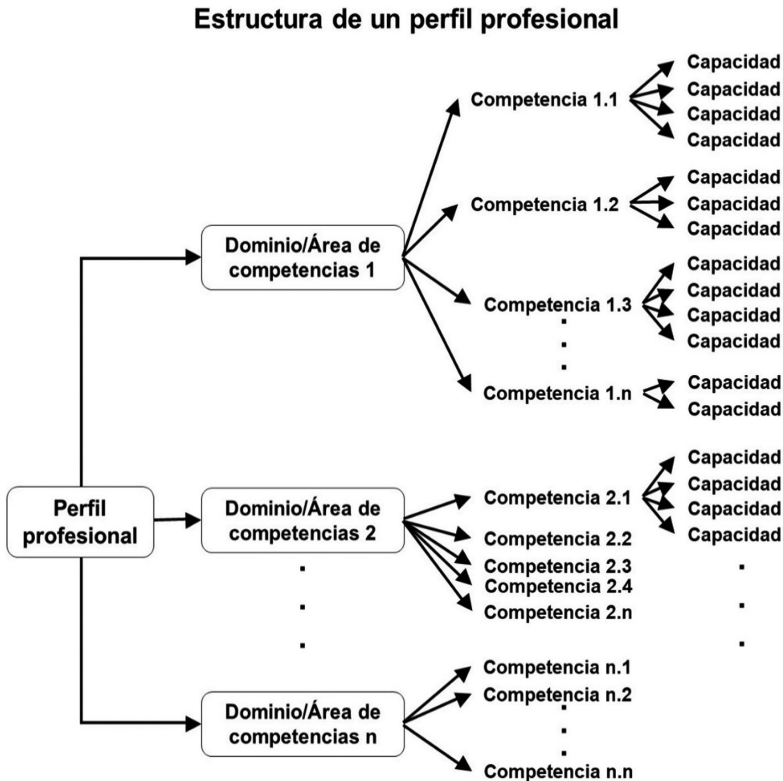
Estructura de un perfil profesional

Perfil profesional

Dominio/Área de competencias 1

Competencia 1.1
Capacidad
Capacidad
Capacidad
Capacidad

Competencia 1.2
Capacidad
Capacidad
Capacidad

Competencia 1.3
Capacidad
Capacidad
Capacidad
Capacidad

.
.
.

Competencia 1.n
Capacidad
Capacidad

Dominio/Área de competencias 2

Competencia 2.1
Capacidad
Capacidad
Capacidad
Capacidad

Competencia 2.2
Competencia 2.3
Competencia 2.4
Competencia 2.n

.
.
.

.
.
.

Dominio/Área de competencias n

Competencia n.1
Competencia n.2
.
.
Competencia n.n